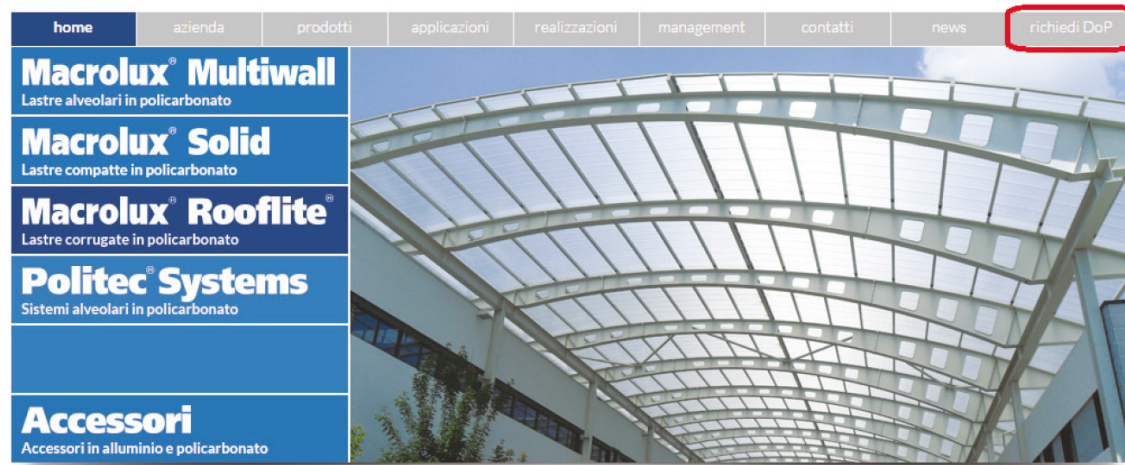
home | azienda | prodotti | applicazioni | realizzazioni | management | contatti | news | richiedi DoP

Macrolux® Multiwall
Lastre alveolari in policarbonato

Macrolux® Solid
Lastre compatte in policarbonato

Macrolux® Rooflite®
Lastre corrugate in policarbonato

Politec® Systems
Sistemi alveolari in policarbonato

Accessori
Accessori in alluminio e policarbonato